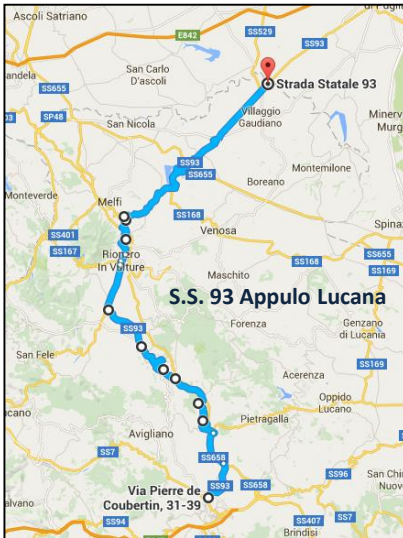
Ascoli Satriano
E842
SS529
SS93
andela
San Carlo
D'ascoli
Strada Statale 93
SS655
Villaggio
Gaudiano
Minerv
Murg
SP48
San Nicola
SS93
SS655
Montemilone
Monteverde
Melfi
Boreano
SS168
Venosa
Spinaz
SS401
SS167
Rionero
In Vulture
SS168
SS655
Maschito
SS168
S.S. 93 Appulo Lucana
SS93
Forenza
Genzano
di Lucania
San Fele
SS169
Acerenza
Oppido
Lucano
Pietragalla
Avigliano
SS7
SS658
SS96
San Chi
Nuov
SS93
SS658
Via Pierre de
Coubertin, 31-39
SS94
SS407
SS7
Brindisi